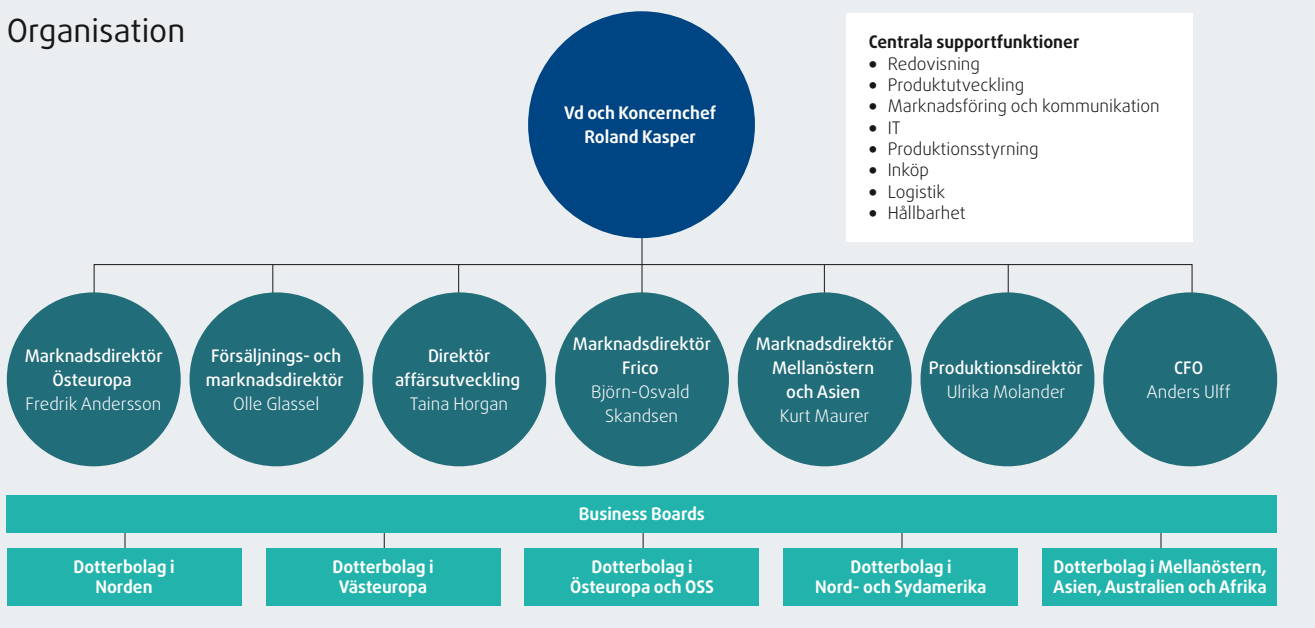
Organisation

Vd och Koncernchef
Roland Kasper

Centrala supportfunktioner
- Redovisning
- Produktutveckling
- Marknadsföring och kommunikation
- IT
- Produktionsstyrning
- Inköp
- Logistik
- Hållbarhet

Marknadsdirektör Östeuropa
Fredrik Andersson

Försäljnings- och marknadsdirektör
Olle Glassel

Direktör affärsutveckling
Taina Horgan

Marknadsdirektör Frico
Björn-Osvald Skandsen

Marknadsdirektör Mellanöstern och Asien
Kurt Maurer

Produktionsdirektör
Ulrika Molander

CFO
Anders Ulff

Business Boards

Dotterbolag i Norden

Dotterbolag i Västeuropa

Dotterbolag i Östeuropa och OSS

Dotterbolag i Nord- och Sydamerika

Dotterbolag i Mellanöstern, Asien, Australien och Afrika